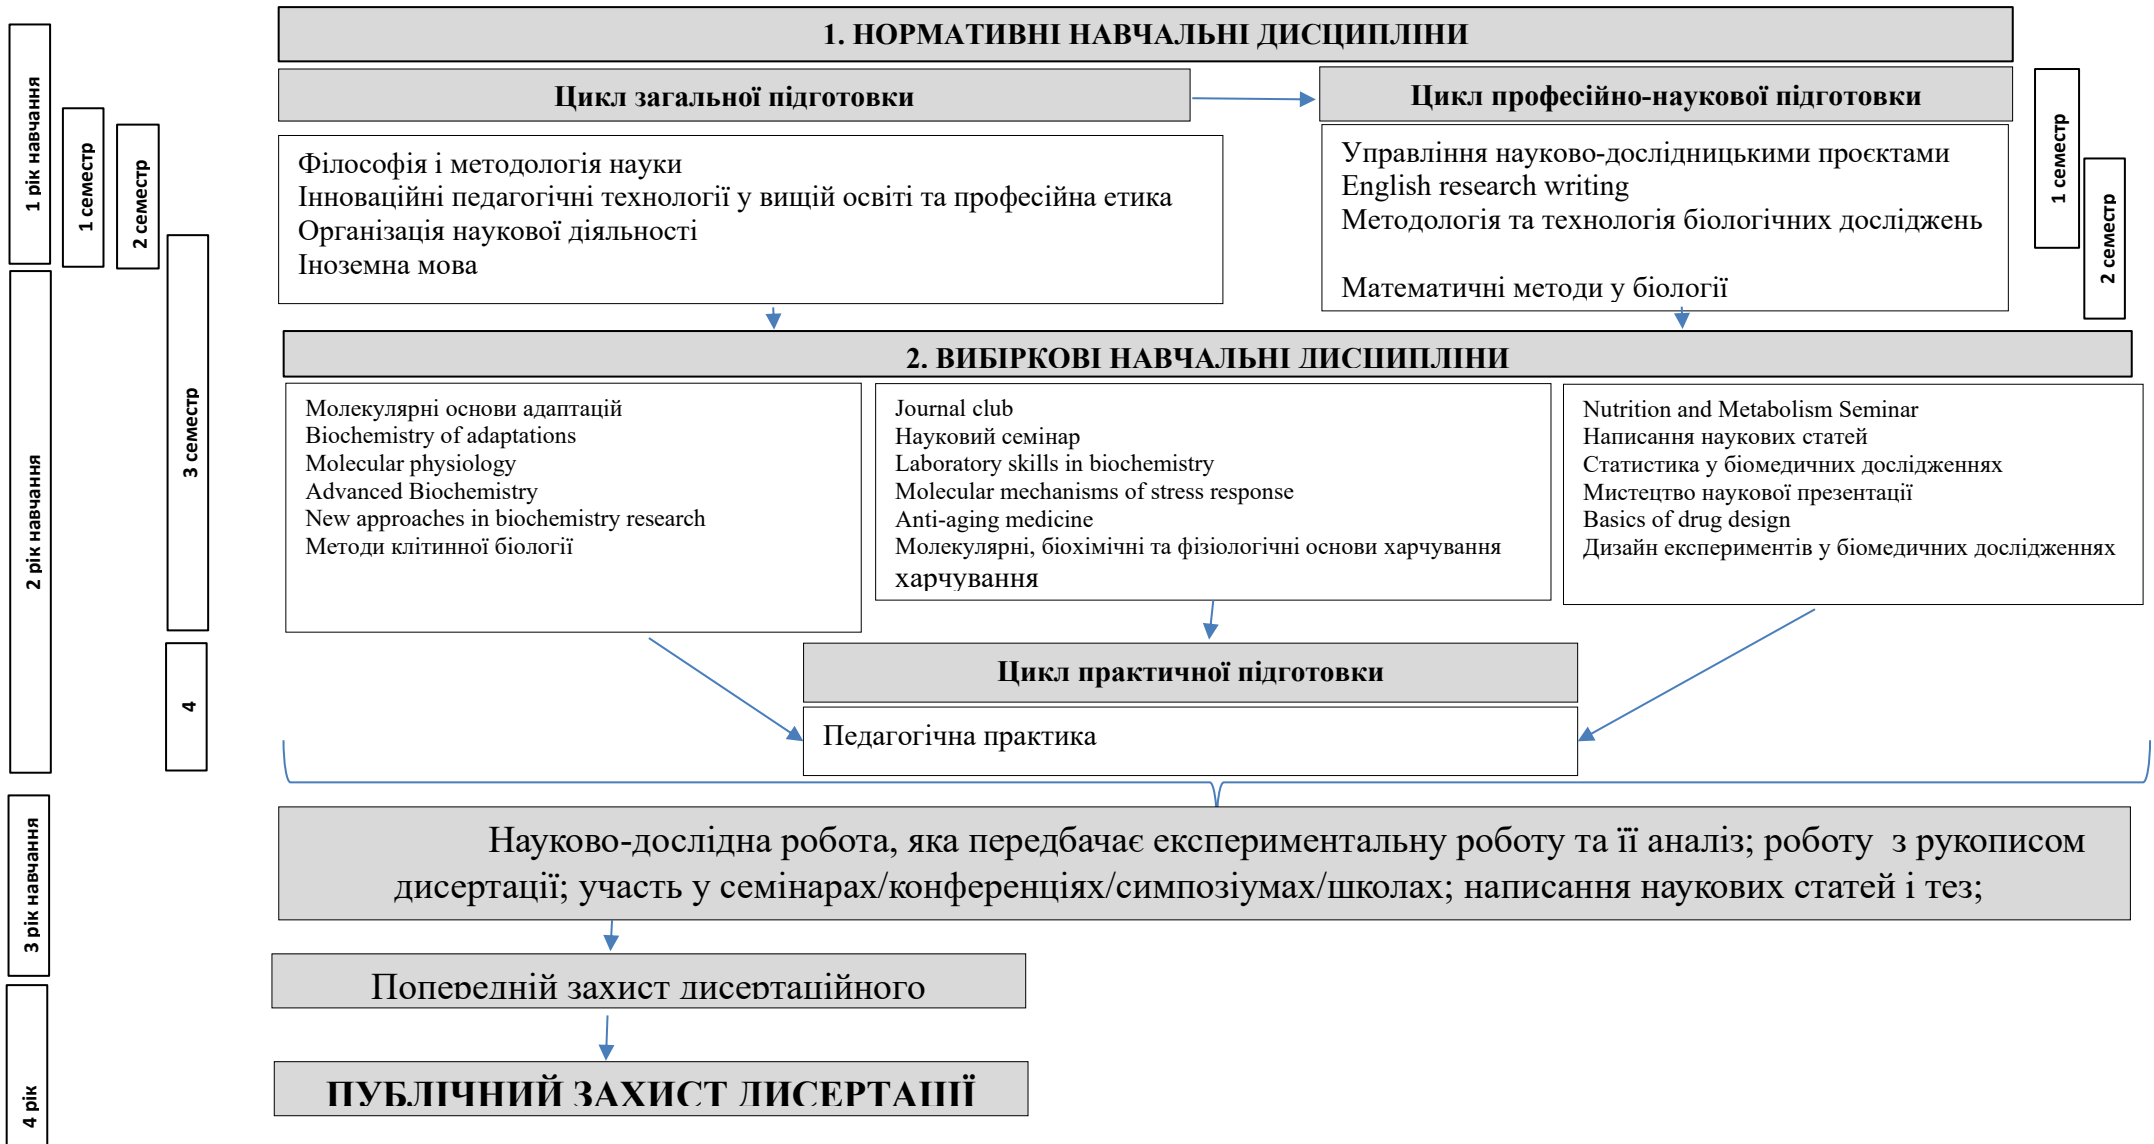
1 рік навчання

1 семестр

2 семестр

1. НОРМАТИВНІ НАВЧАЛЬНІ ДИСЦИПЛІНИ

Цикл загальної підготовки

Філософія і методологія науки
Інноваційні педагогічні технології у вищій освіті та професійна етика
Організація наукової діяльності
Іноземна мова

Цикл професійно-наукової підготовки

Управління науково-дослідницькими проєктами
English research writing
Методологія та технологія біологічних досліджень

Математичні методи у біології

1 семестр

2 семестр

2 рік навчання

3 семестр

2. ВИБІРКОВІ НАВЧАЛЬНІ ДИСЦИПЛІНИ

Молекулярні основи адаптацій
Biochemistry of adaptations
Molecular physiology
Advanced Biochemistry
New approaches in biochemistry research
Методи клітинної біології

Journal club
Науковий семінар
Laboratory skills in biochemistry
Molecular mechanisms of stress response
Anti-aging medicine
Молекулярні, біохімічні та фізіологічні основи харчування
харчування

Nutrition and Metabolism Seminar
Написання наукових статей
Статистика у біомедичних дослідженнях
Мистецтво наукової презентації
Basics of drug design
Дизайн експериментів у біомедичних дослідженнях

4

Цикл практичної підготовки

Педагогічна практика

3 рік навчання

Науково-дослідна робота, яка передбачає експериментальну роботу та її аналіз; роботу з рукописом дисертації; участь у семінарах/конференціях/симпозіумах/школах; написання наукових статей і тез;

4 рік

Попередній захист дисертаційного

ПУБЛІЧНИЙ ЗАХИСТ ДИСЕРТАЦІЇ